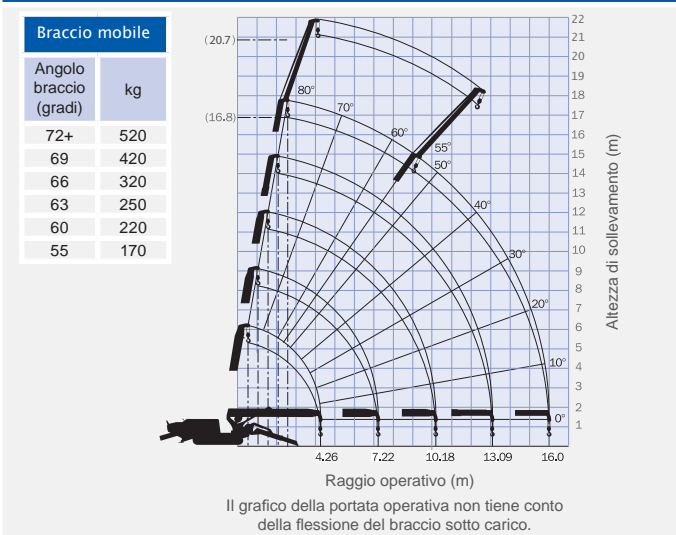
| Braccio mobile | |
|---|---|
| Angolo braccio (gradi) | kg |
| 72+ | 520 |
| 69 | 420 |
| 66 | 320 |
| 63 | 250 |
| 60 | 220 |
| 55 | 170 |

(20.7)
(16.8)
80°
70°
60°
55°
50°
40°
30°
20°
10°
0°

22
21
20
19
18
17
16
15
14
13
12
11
10
9
8
7
6
5
4
3
2
1

Altezza di sollevamento (m)

4.26
7.22
10.18
13.09
16.0

Raggio operativo (m)

Il grafico della portata operativa non tiene conto della flessione del braccio sotto carico.